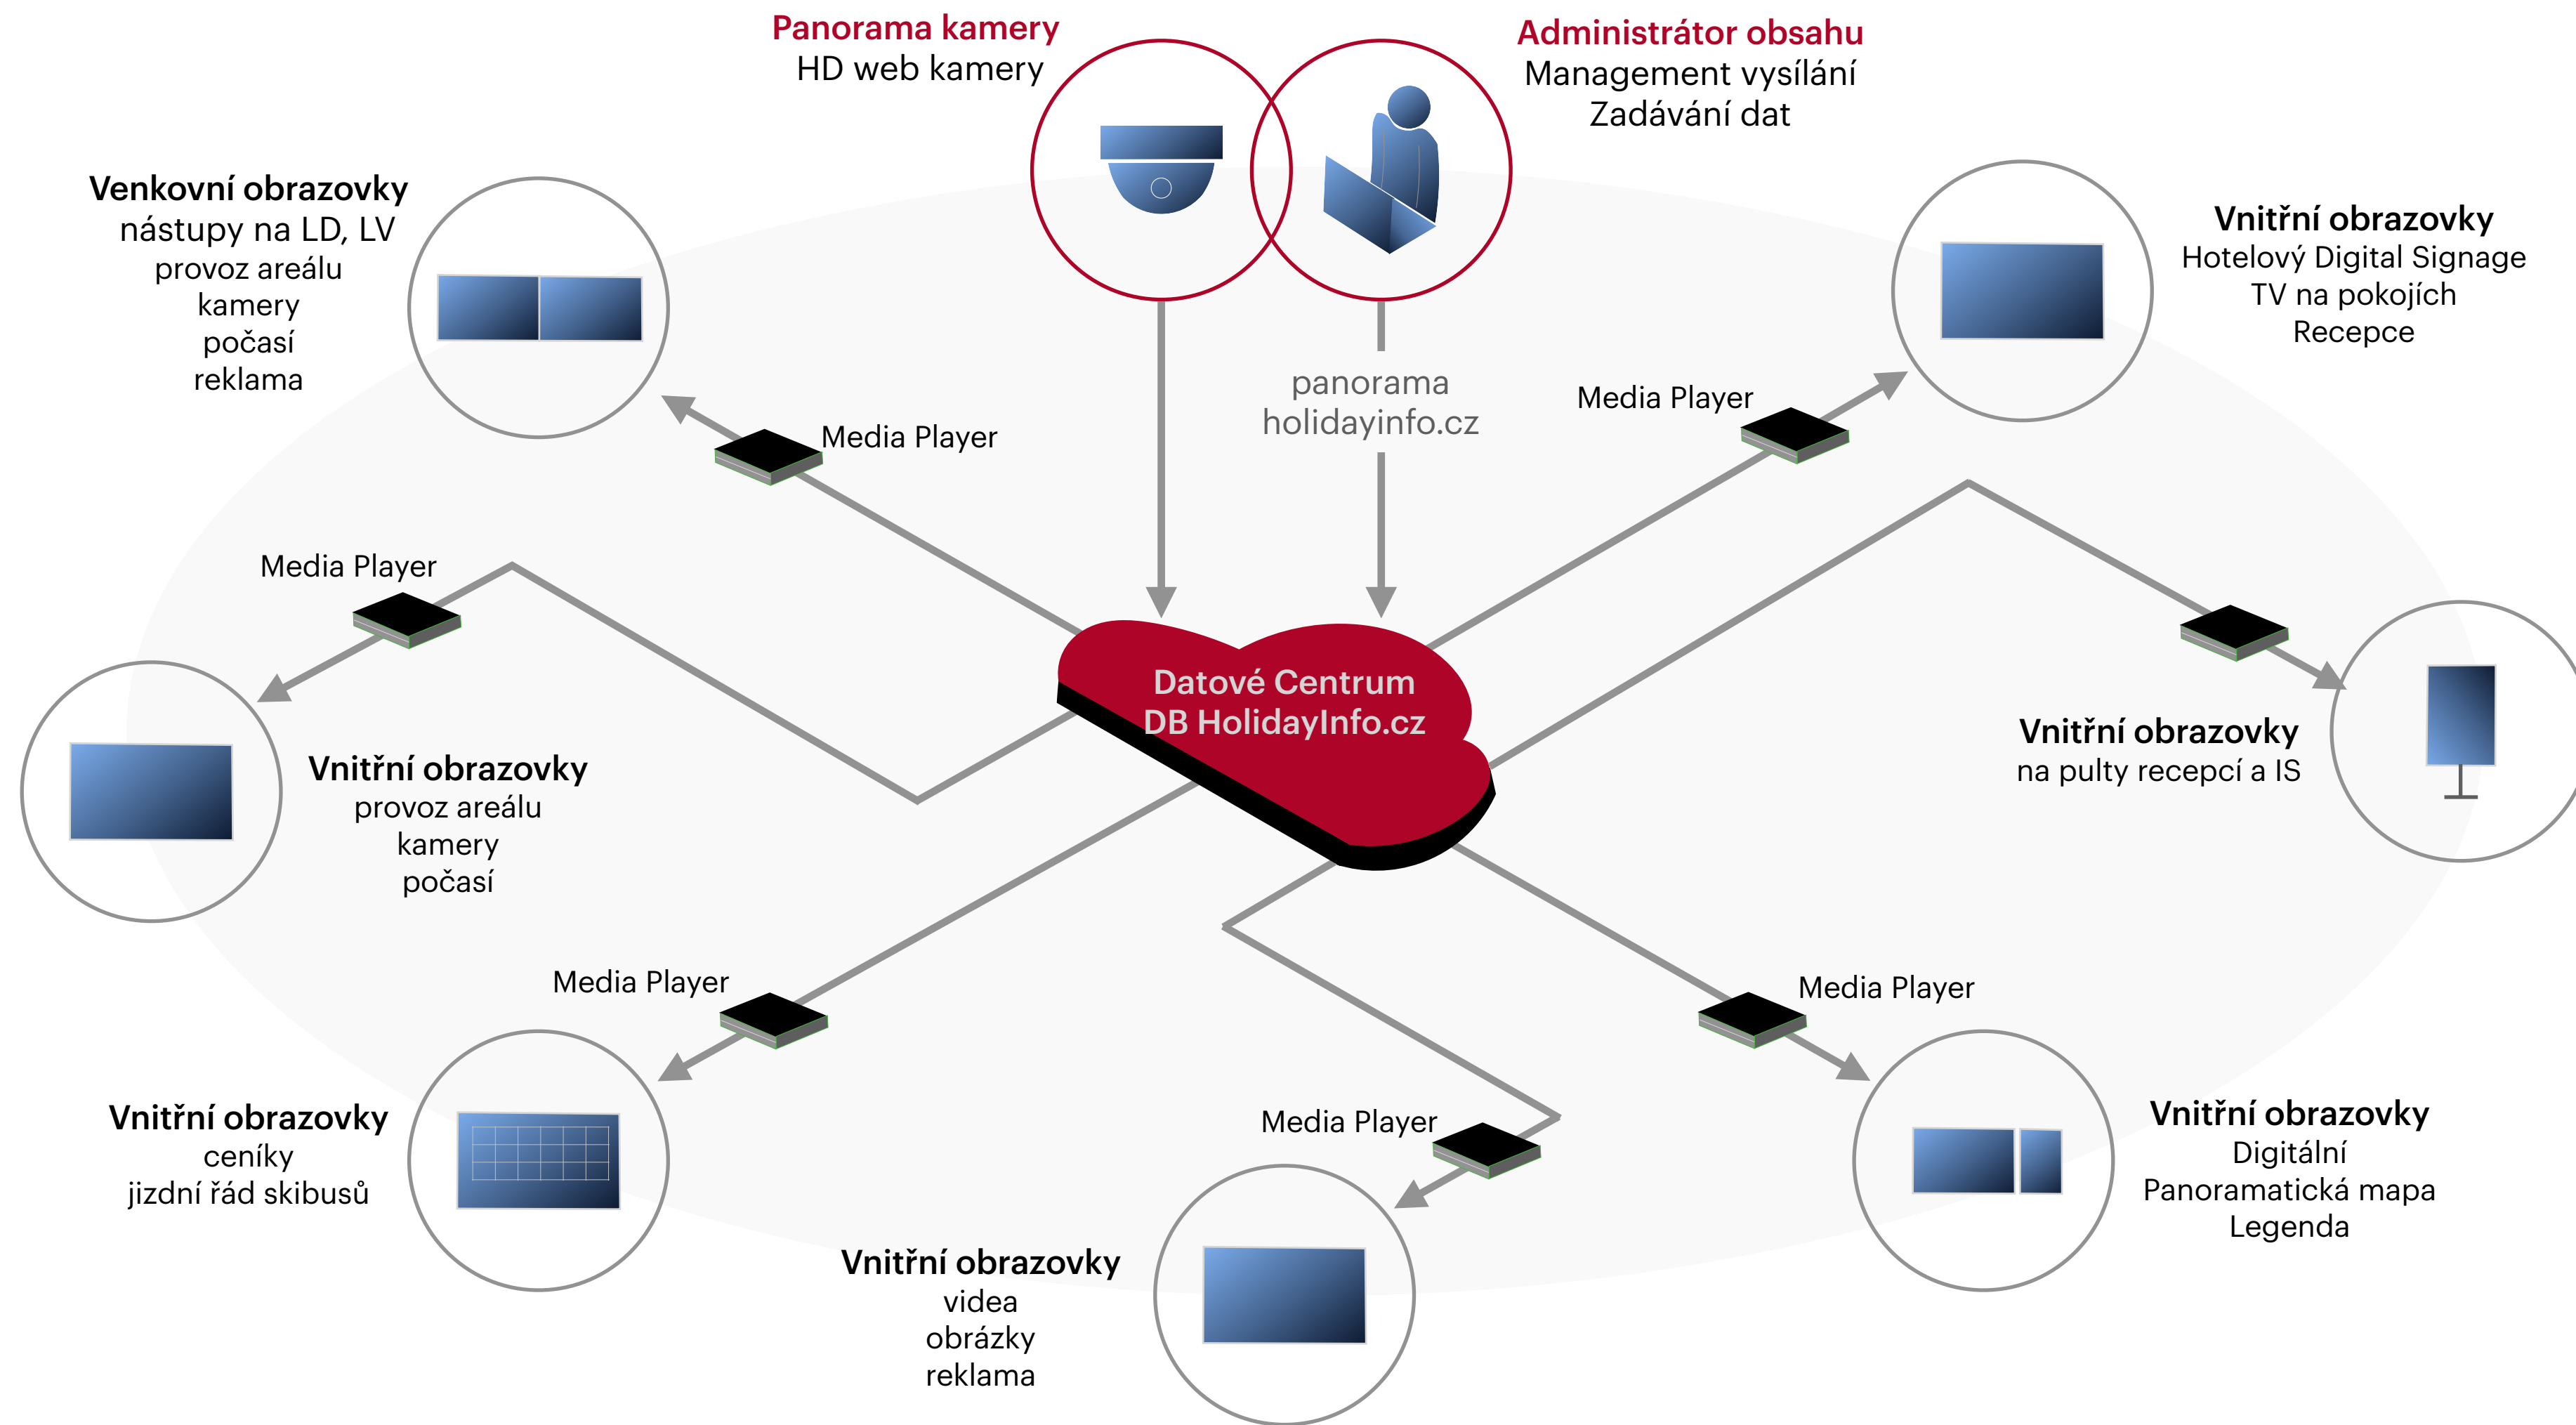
Panorama kamery
HD web kamery

Administrátor obsahu
Management vysílání
Zadávání dat

Venkovní obrazovky
nástupy na LD, LV
provoz areálu
kamery
počasí
reklama

Vnitřní obrazovky
Hotelový Digital Signage
TV na pokojích
Recepce

panorama
holidayinfo.cz

Media Player

Media Player

Media Player

Datové Centrum
DB HolidayInfo.cz

Vnitřní obrazovky
provoz areálu
kamery
počasí

Vnitřní obrazovky
na pulty recepcí a IS

Media Player

Media Player

Media Player

Vnitřní obrazovky
ceníky
jízdní řád skibusů

Vnitřní obrazovky
Digitální
Panoramatická mapa
Legenda

Vnitřní obrazovky
videa
obrázky
reklama